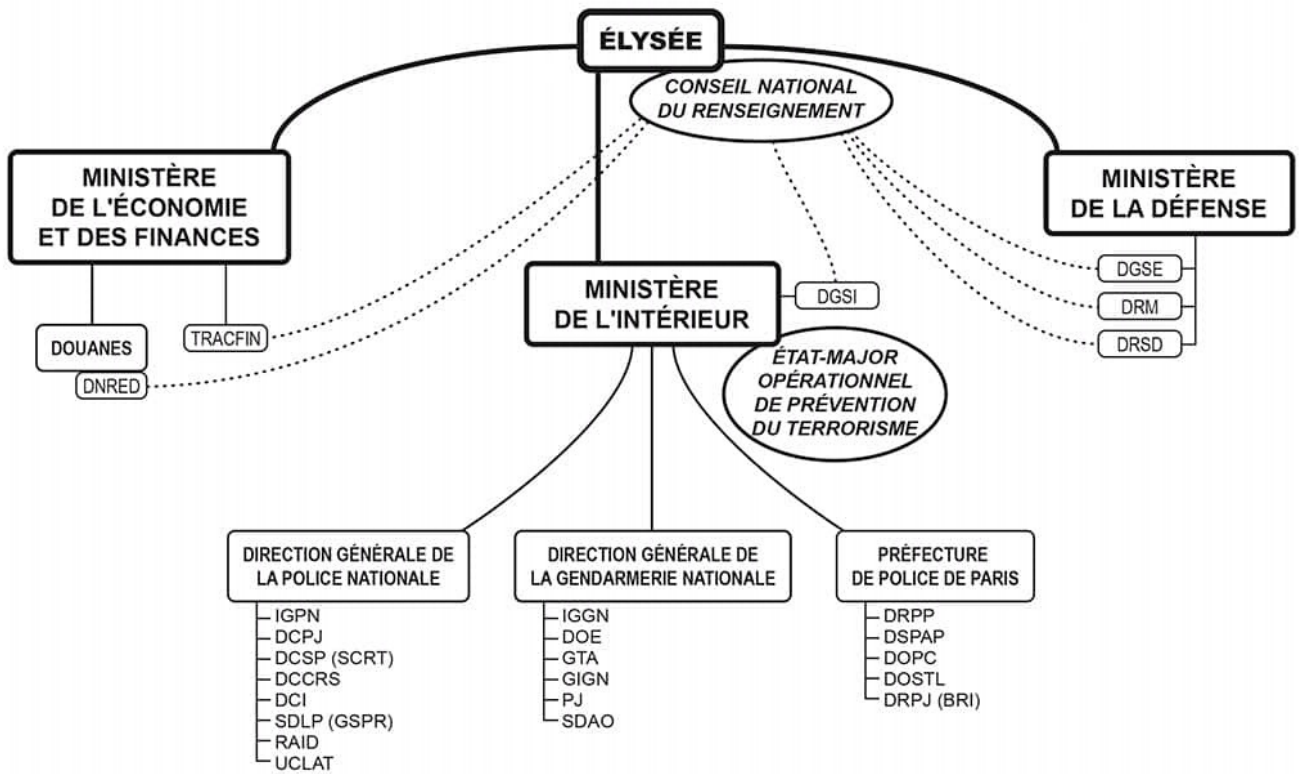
ÉLYSÉE

CONSEIL NATIONAL DU RENSEIGNEMENT

MINISTÈRE DE L'ÉCONOMIE ET DES FINANCES

MINISTÈRE DE LA DÉFENSE

DGSE
DRM
DRSD

MINISTÈRE DE L'INTÉRIEUR

DGSI

DOUANES
DNRED

TRACFIN

ÉTAT-MAJOR OPÉRATIONNEL DE PRÉVENTION DU TERRORISME

DIRECTION GÉNÉRALE DE LA POLICE NATIONALE
IGPN
DCPJ
DCSP (SCRT)
DCCRS
DCI
SDLP (GSPR)
RAID
UCLAT

DIRECTION GÉNÉRALE DE LA GENDARMERIE NATIONALE
IGGN
DOE
GTA
GIGN
PJ
SDAO

PRÉFECTURE DE POLICE DE PARIS
DRPP
DSPAP
DOPC
DOSTL
DRPJ (BRI)